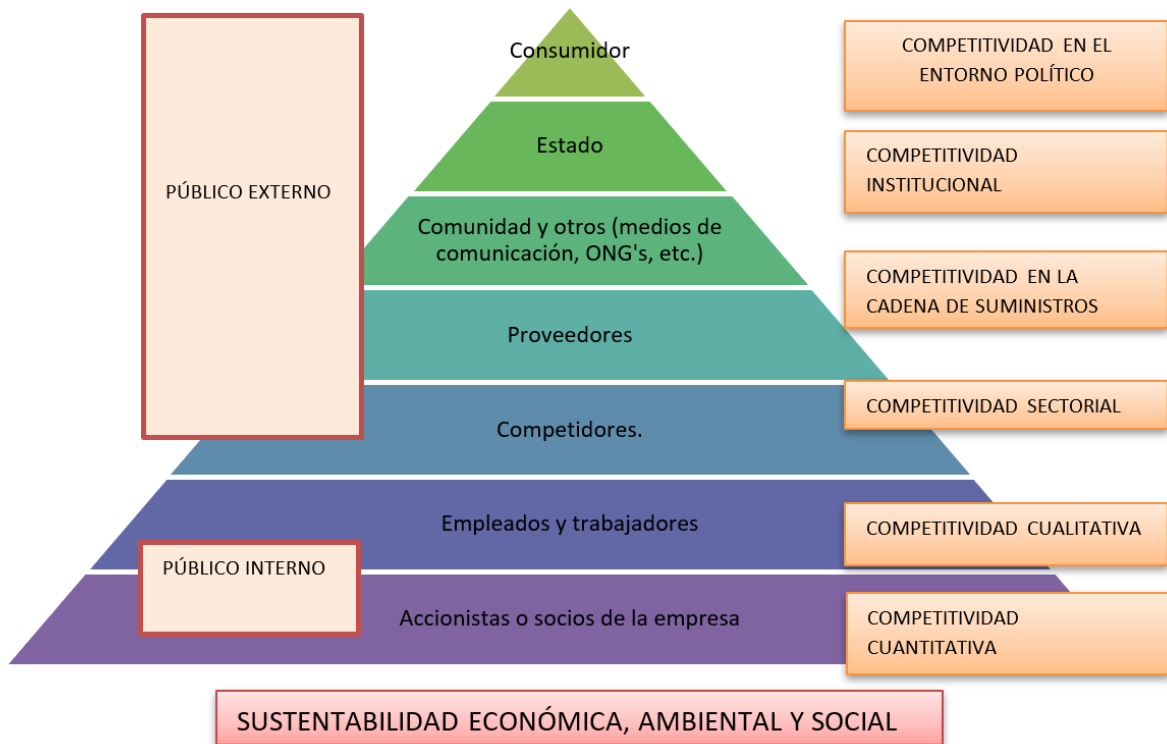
PÚBLICO EXTERNO

Consumidor

Estado

Comunidad y otros (medios de comunicación, ONG's, etc.)

Proveedores

Competidores.

Empleados y trabajadores

PÚBLICO INTERNO

Accionistas o socios de la empresa

COMPETITIVIDAD EN EL ENTORNO POLÍTICO

COMPETITIVIDAD INSTITUCIONAL

COMPETITIVIDAD EN LA CADENA DE SUMINISTROS

COMPETITIVIDAD SECTORIAL

COMPETITIVIDAD CUALITATIVA

COMPETITIVIDAD CUANTITATIVA

SUSTENTABILIDAD ECONÓMICA, AMBIENTAL Y SOCIAL